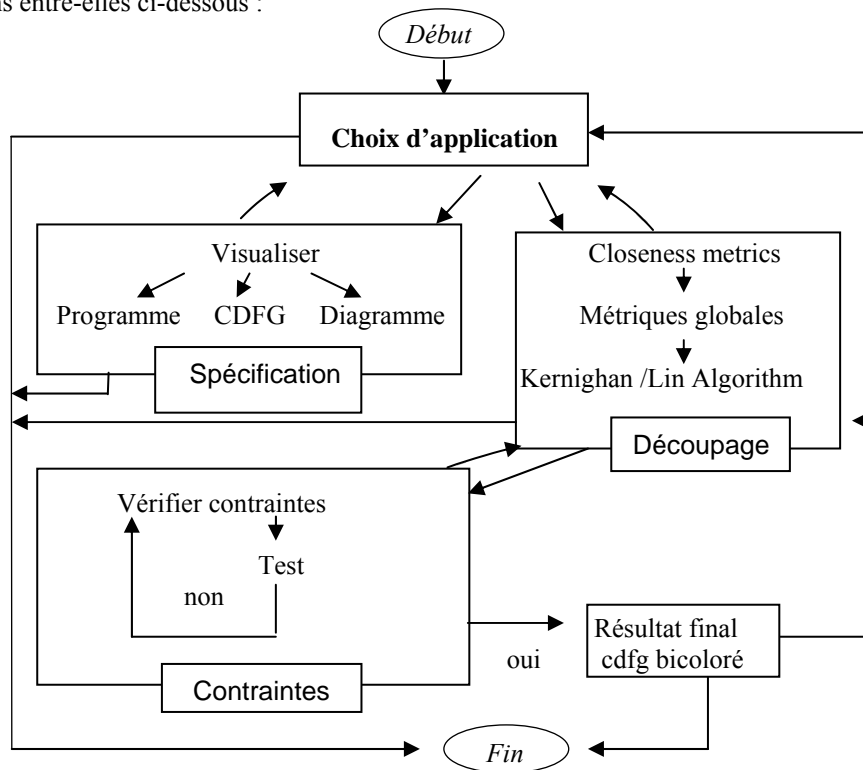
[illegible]s entre-elles ci-dessous :

Début

Choix d'application

Visualiser

Programme CDFG Diagramme

Spécification

Closeness metrics

Métriques globales

Kernighan /Lin Algorithm

Découpage

Vérifier contraintes

Test

non

Contraintes

oui

Résultat final cdfg bicoloré

Fin